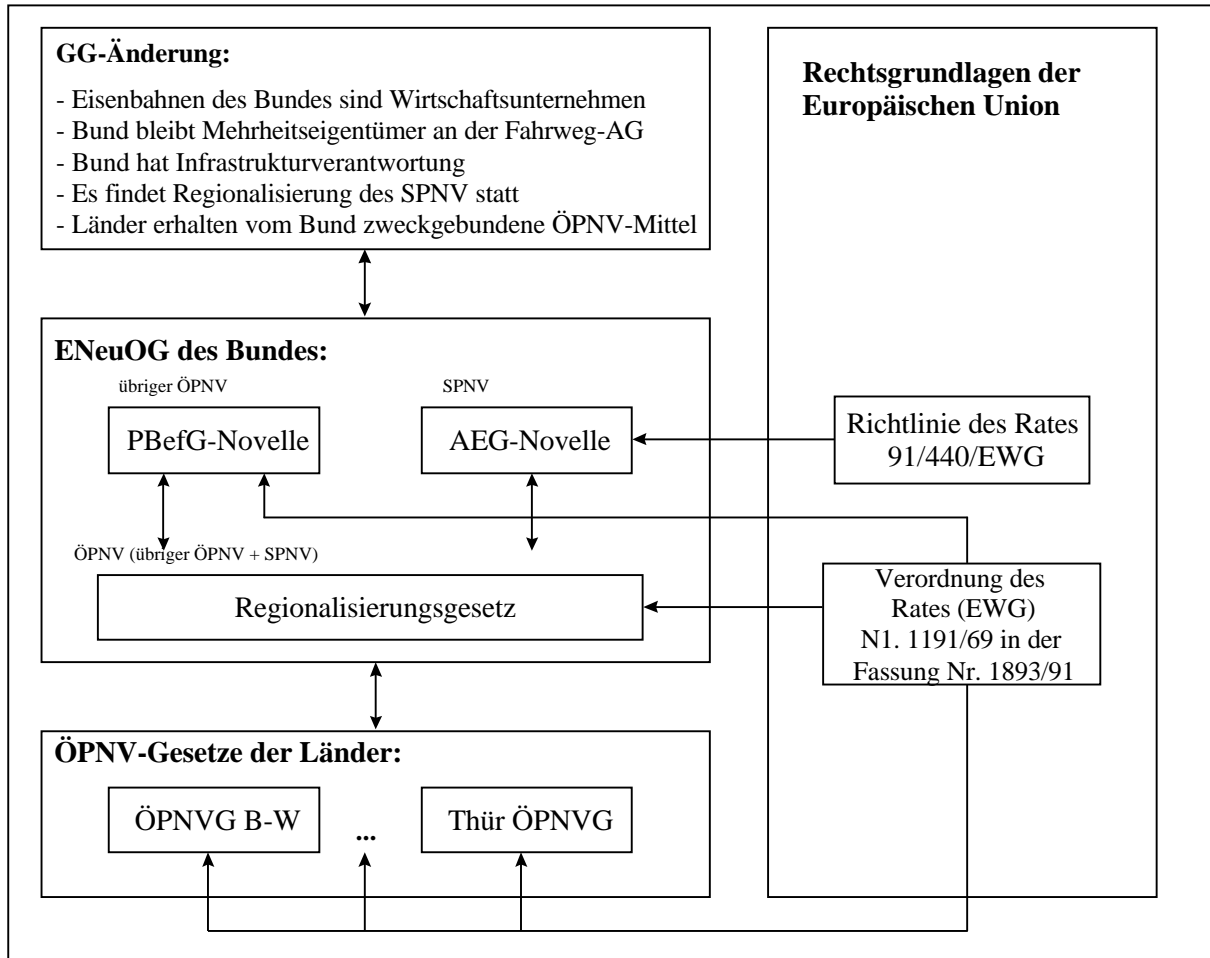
**GG-Änderung:**

- Eisenbahnen des Bundes sind Wirtschaftsunternehmen
- Bund bleibt Mehrheitseigentümer an der Fahrweg-AG
- Bund hat Infrastrukturverantwortung
- Es findet Regionalisierung des SPNV statt
- Länder erhalten vom Bund zweckgebundene ÖPNV-Mittel

**Rechtsgrundlagen der Europäischen Union**

**ENeuOG des Bundes:**

übriger ÖPNV

PBefG-Novelle

SPNV

AEG-Novelle

Richtlinie des Rates 91/440/EWG

ÖPNV (übriger ÖPNV + SPNV)

Regionalisierungsgesetz

Verordnung des Rates (EWG) N1. 1191/69 in der Fassung Nr. 1893/91

**ÖPNV-Gesetze der Länder:**

ÖPNVG B-W

...

Thür ÖPNVG